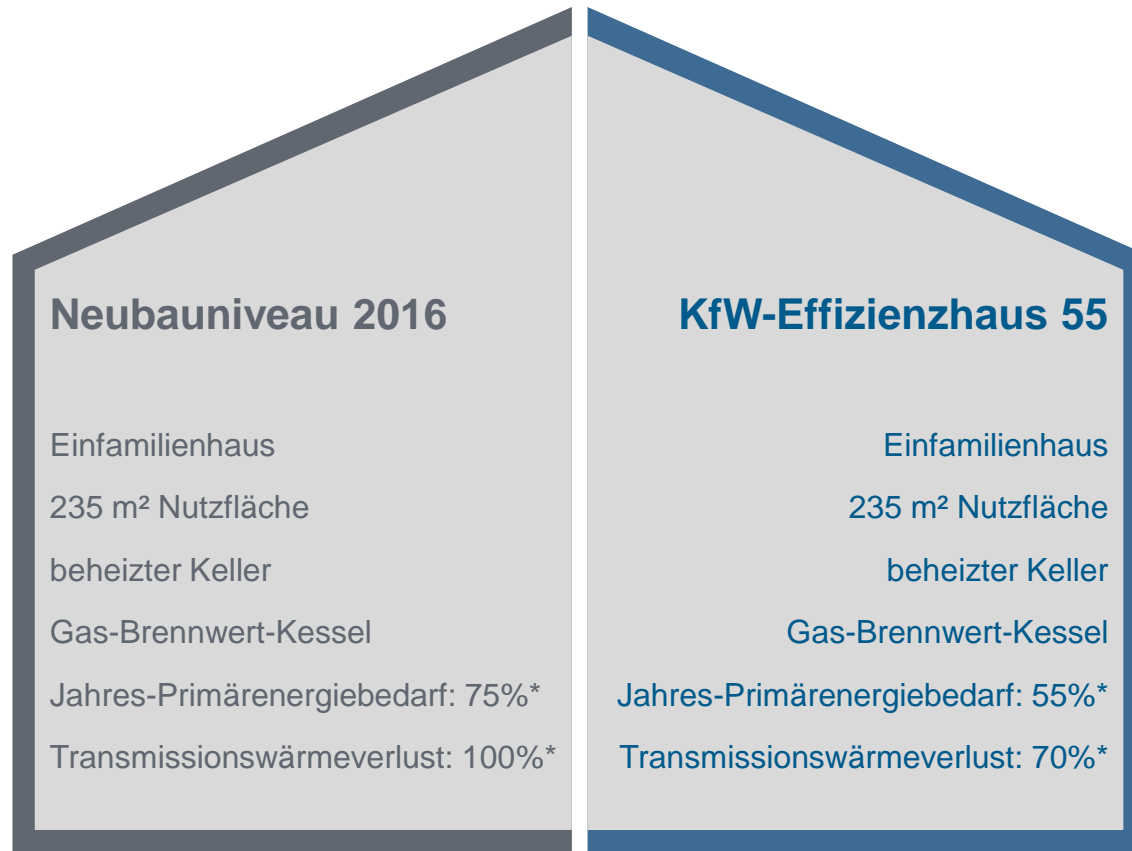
Neubauniveau 2016

Einfamilienhaus

235 m² Nutzfläche

beheizter Keller

Gas-Brennwert-Kessel

Jahres-Primärenergiebedarf: 75%*

Transmissionswärmeverlust: 100%*

KfW-Effizienzhaus 55

Einfamilienhaus

235 m² Nutzfläche

beheizter Keller

Gas-Brennwert-Kessel

Jahres-Primärenergiebedarf: 55%*

Transmissionswärmeverlust: 70%*